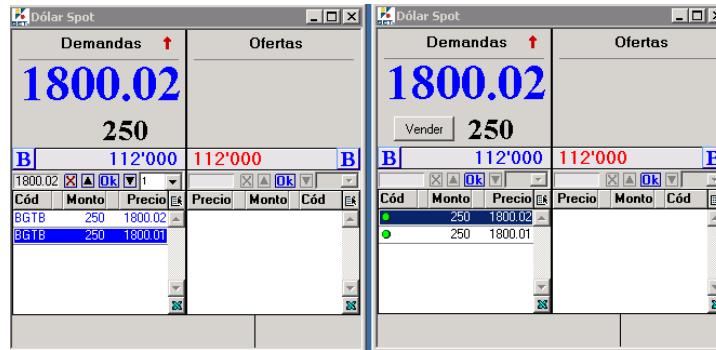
Dólar Spot

Demandas

1800.02

250

B 112'000

1800.02 Ok 1

| Cód | Monto | Precio |
|---|---|---|
| BGTB | 250 | 1800.02 |
| BGTB | 250 | 1800.01 |

Ofertas

112'000 B

Ok

| Precio | Monto | Cód |
|---|---|---|

Dólar Spot

Demandas

1800.02

Vender 250

B 112'000

Ok

| Cód | Monto | Precio |
|---|---|---|
| | 250 | 1800.02 |
| | 250 | 1800.01 |

Ofertas

112'000 B

Ok

| Precio | Monto | Cód |
|---|---|---|